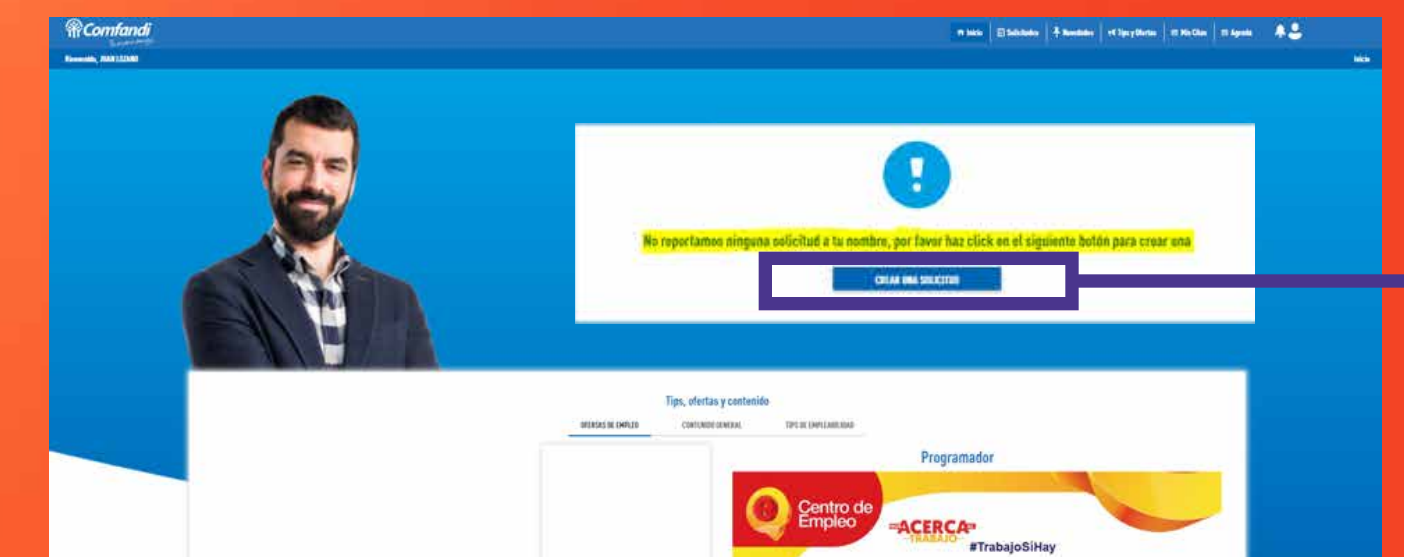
Comfandi

Inicio | Solicitudes | Novedades | Tips y Ofertas | Mis Citas | Agenda

Bienvenido, JUAN LOZANO

Inicio

!

No reportamos ninguna solicitud a tu nombre, por favor haz click en el siguiente botón para crear una

CREAR UNA SOLICITUD

Tips, ofertas y contenido

OFERTAS DE EMPLEO | CONTENIDO GENERAL | TIPS DE EMPLEABILIDAD

Programador

Centro de Empleo

ACERCA TRABAJO

#TrabajoSiHay